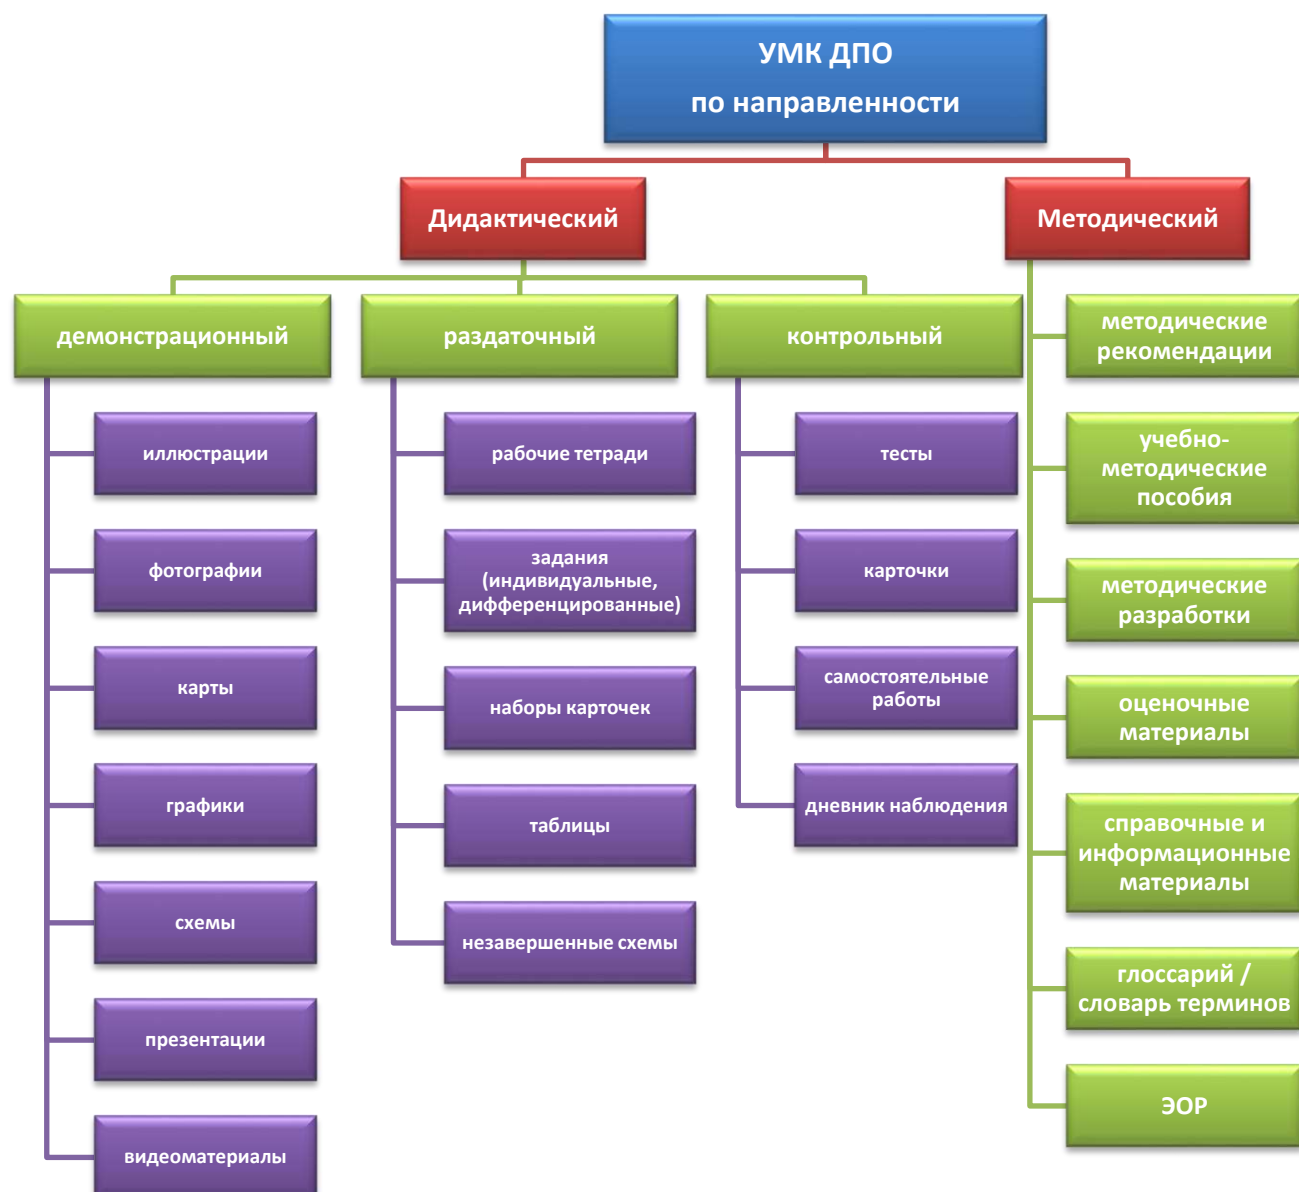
УМК ДПО
по направленности

Дидактический

Методический

демонстрационный

иллюстрации

фотографии

карты

графики

схемы

презентации

видеоматериалы

раздаточный

рабочие тетради

задания (индивидуальные, дифференцированные)

наборы карточек

таблицы

незавершенные схемы

контрольный

тесты

карточки

самостоятельные работы

дневник наблюдения

методические рекомендации

учебно-методические пособия

методические разработки

оценочные материалы

справочные и информационные материалы

глоссарий / словарь терминов

ЭОР